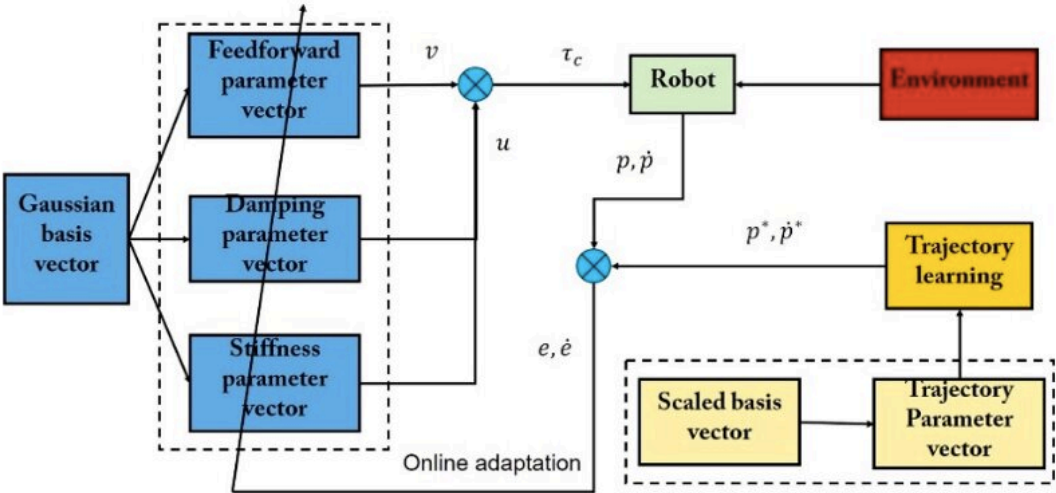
Feedforward parameter vector

$v$

$\tau_c$

Robot

Environment

$u$

$p, \dot{p}$

Gaussian basis vector

Damping parameter vector

$p^*, \dot{p}^*$

Trajectory learning

Stiffness parameter vector

$e, \dot{e}$

Scaled basis vector

Trajectory Parameter vector

Online adaptation